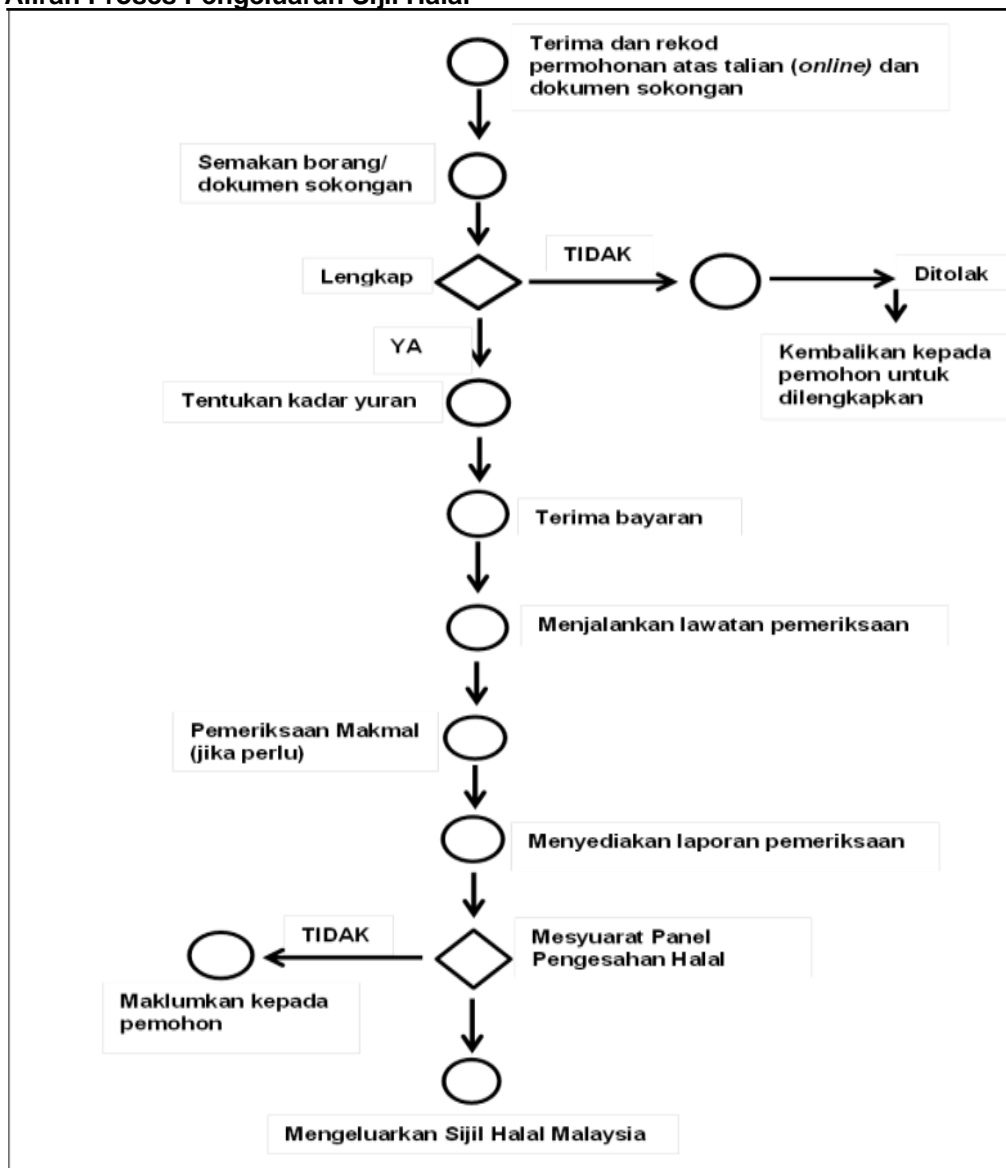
Aliran Proses Pengeluaran Sijil Halal

Terima dan rekod permohonan atas talian (*online*) dan dokumen sokongan

Semakan borang/ dokumen sokongan

Lengkap

TIDAK

Ditolak

Kembalikan kepada pemohon untuk dilengkapkan

YA

Tentukan kadar yuran

Terima bayaran

Menjalankan lawatan pemeriksaan

Pemeriksaan Makmal (jika perlu)

Menyediakan laporan pemeriksaan

TIDAK

Mesyuarat Panel Pengesahan Halal

Maklumkan kepada pemohon

Mengeluarkan Sijil Halal Malaysia